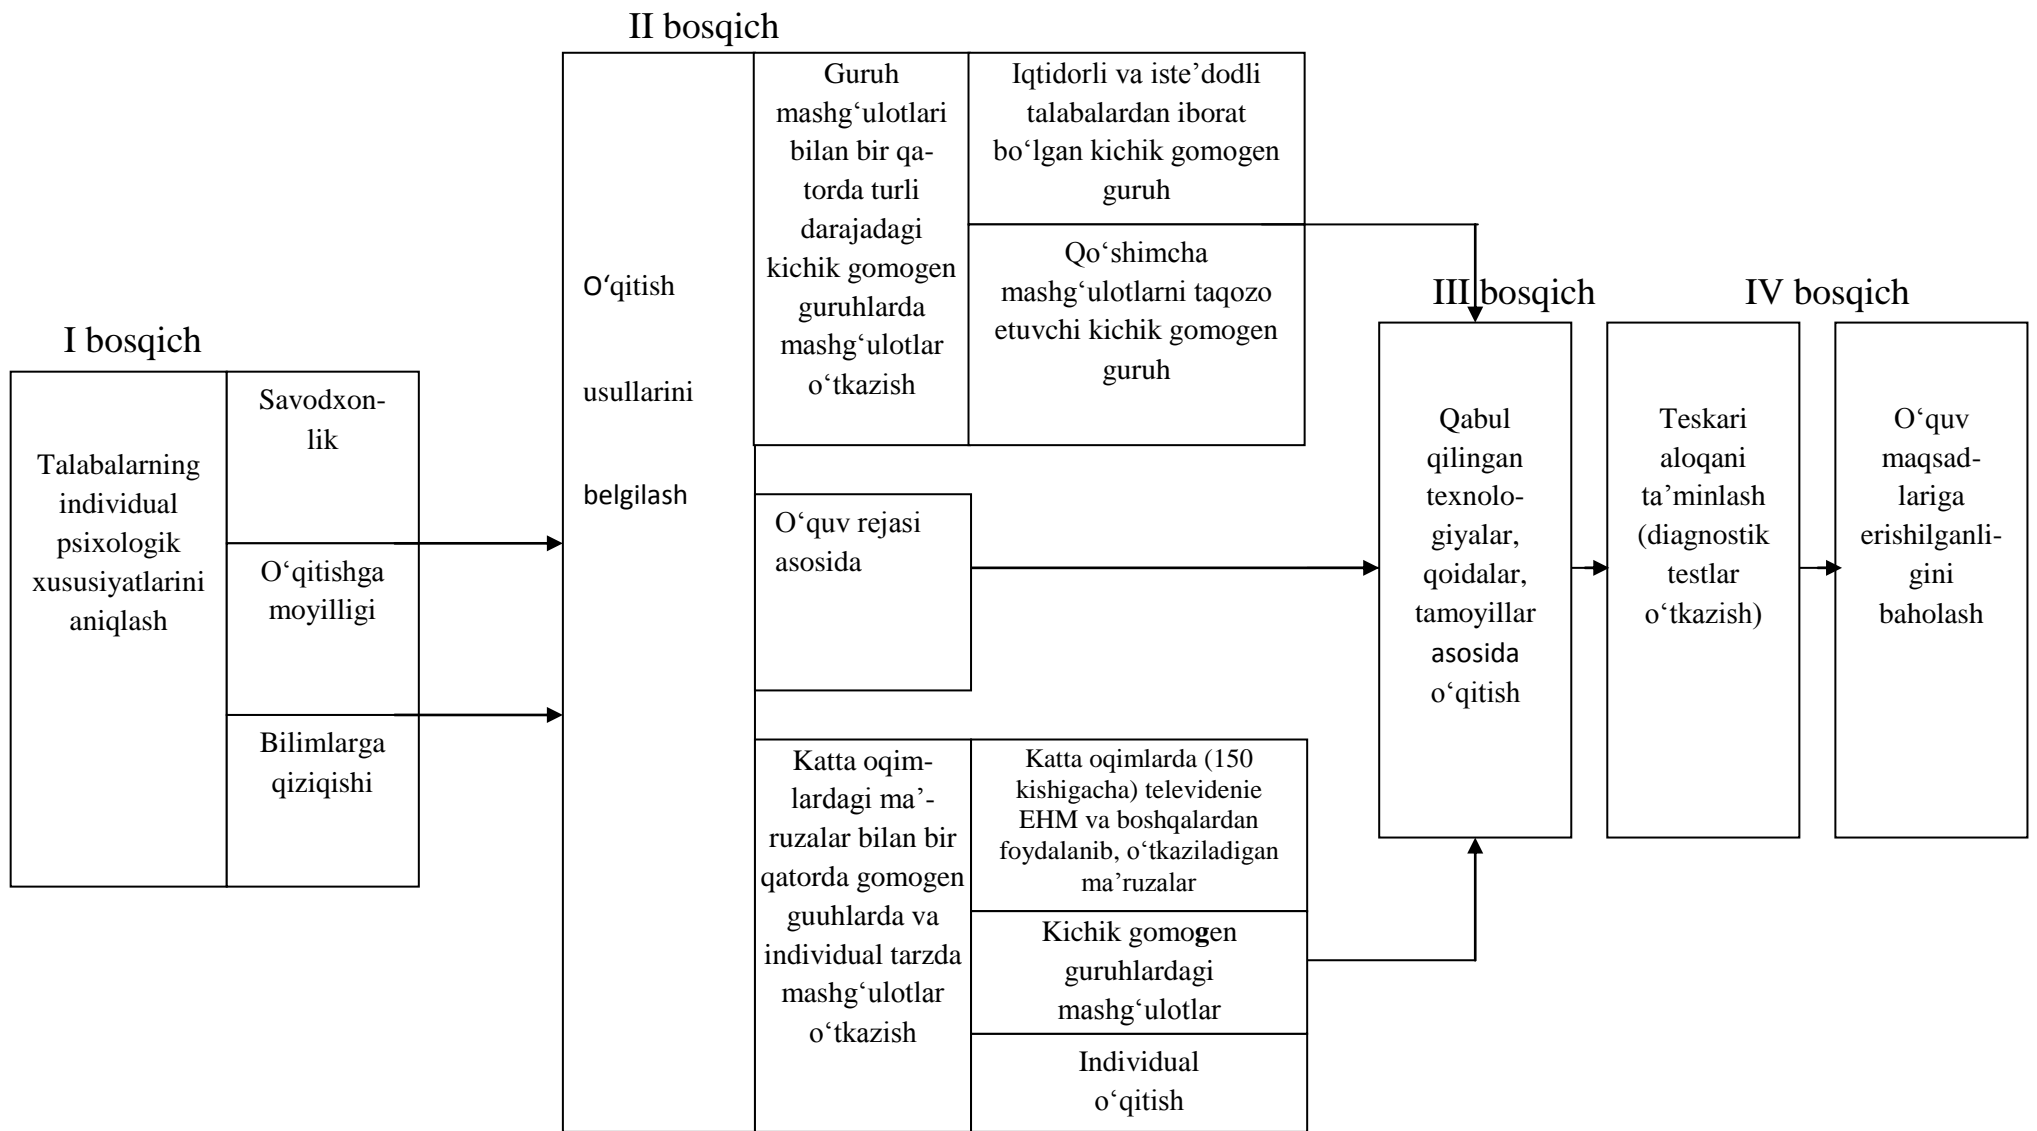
I bosqich

Talabalarning individual psixologik xususiyatlarini aniqlash

Savodxonlik

O‘qitishga moyilligi

Bilimlarga qiziqishi

II bosqich

O‘qitish usullarini belgilash

Guruh mashg‘ulotlari bilan bir qatorda turli darajadagi kichik gomogen guruhlarda mashg‘ulotlar o‘tkazish

Iqtidorli va iste’dodli talabalardan iborat bo‘lgan kichik gomogen guruh

Qo‘shimcha mashg‘ulotlarni taqozo etuvchi kichik gomogen guruh

O‘quv rejasi asosida

Katta oqimlardagi ma’ruzalar bilan bir qatorda gomogen guuhlarda va individual tarzda mashg‘ulotlar o‘tkazish

Katta oqimlarda (150 kishigacha) televidenie EHM va boshqalardan foydalanib, o‘tkaziladigan ma’ruzalar

Kichik gomogen guruhlardagi mashg‘ulotlar

Individual o‘qitish

III bosqich

Qabul qilingan texnologiyalar, qoidalar, tamoyillar asosida o‘qitish

IV bosqich

Teskari aloqani ta’minlash (diagnostik testlar o‘tkazish)

O‘quv maqsadlariga erishilganligini baholash